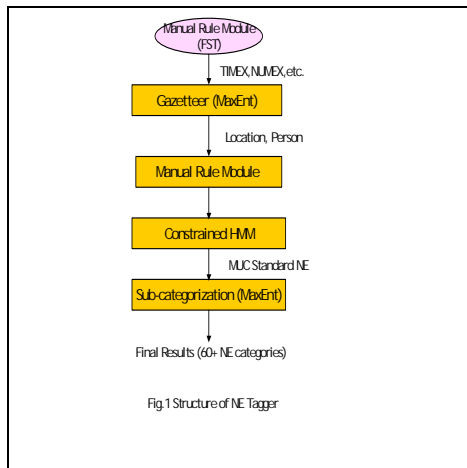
Manual Rule Module (FST)

TIMEX, NUMEX, etc.

Gazetteer (MaxEnt)

Location, Person

Manual Rule Module

Constrained HMM

MUC Standard NE

Sub-categorization (MaxEnt)

Final Results (60+ NE categories)

Fig. 1 Structure of NE Tagger